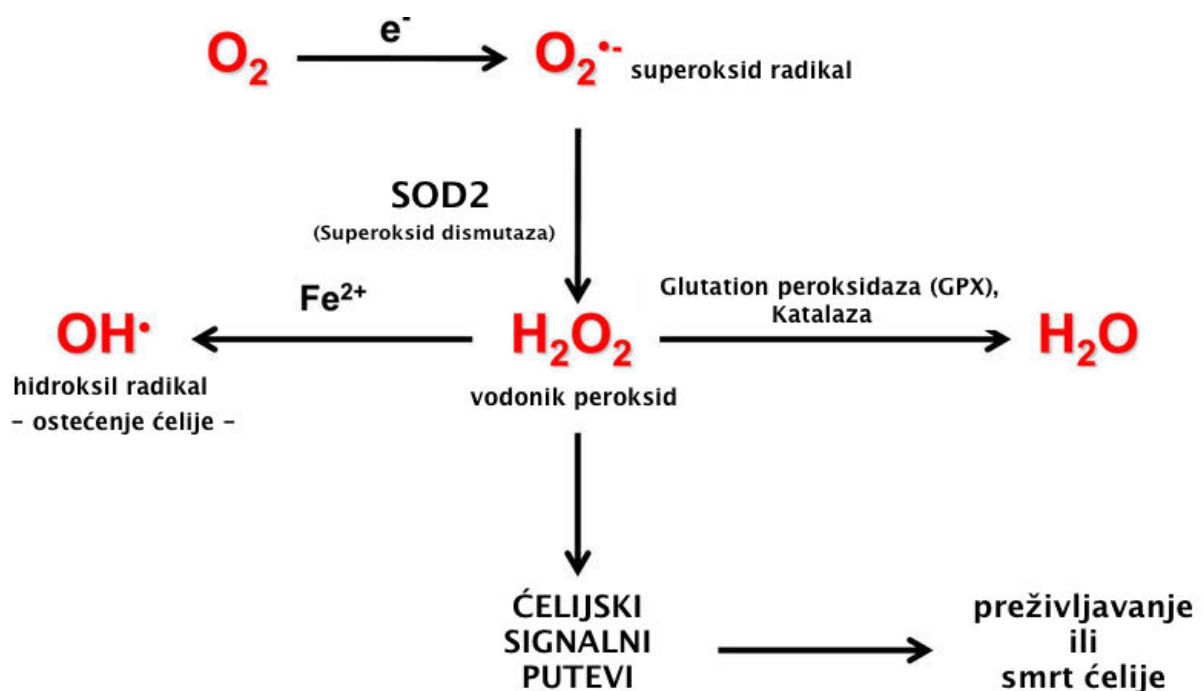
$O_2$ $e^-$ $O_2^{\bullet -}$ superoksid radikal

SOD2
(Superoksid dismutaza)

Fe$^{2+}$

$OH^{\bullet}$
hidroksil radikal
- ostećenje ćelije -

$H_2O_2$
vodonik peroksid

Glutation peroksidaza (GPX), Katalaza

$H_2O$

ĆELIJSKI SIGNALNI PUTEVI

preživljavanje ili smrt ćelije